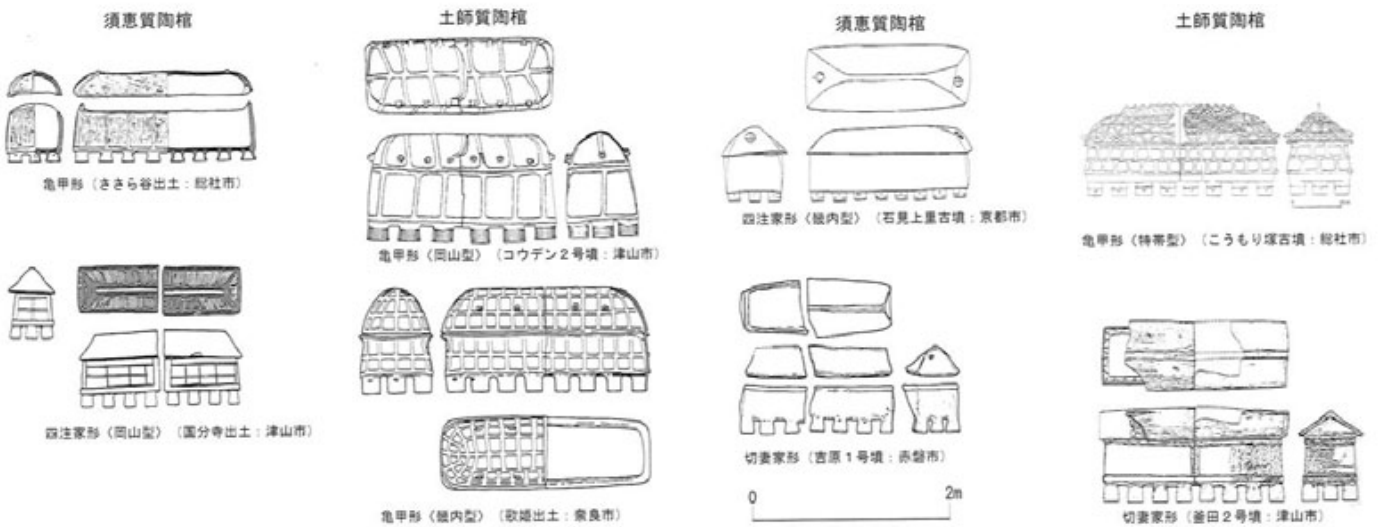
須恵質陶棺

亀甲形（ささら谷出土：総社市）

四注家形（岡山型）（国分寺出土：津山市）

土師質陶棺

亀甲形（岡山型）（コウデン２号墳：津山市）

亀甲形（畿内型）（歌姫出土：奈良市）

須恵質陶棺

四注家形（畿内型）（石見上里古墳：京都市）

切妻家形（吉原１号墳：赤磐市）

0

2m

土師質陶棺

亀甲形（特帯型）（こうもり塚古墳：総社市）

切妻家形（釜田２号墳：津山市）